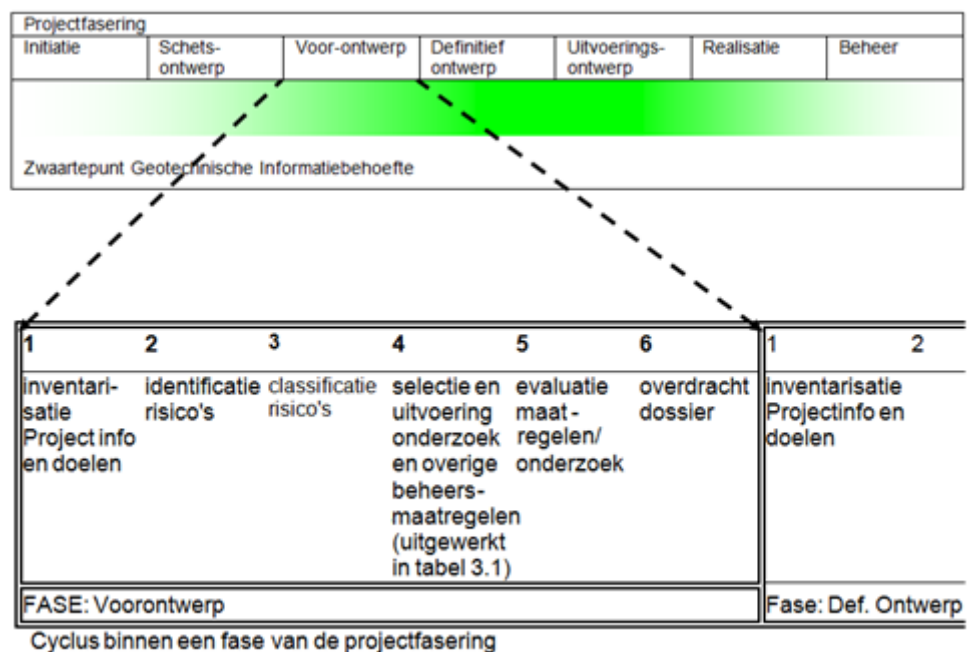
Projectfasering

| Initiatie | Schetsontwerp | Voor-ontwerp | Definitief ontwerp | Uitvoeringsontwerp | Realisatie | Beheer |
|---|---|---|---|---|---|---|

Zwaartepunt Geotechnische Informatiebehoefte

| 1 | 2 | 3 | 4 | 5 | 6 |
|---|---|---|---|---|---|
| inventarisatie Project info en doelen | identificatie risico's | classificatie risico's | selectie en uitvoering onderzoek en overige beheersmaatregelen (uitgewerkt in tabel 3.1) | evaluatie maat - regelen/ onderzoek | overdracht dossier |

FASE: Voorontwerp

| 1 | 2 |
|---|---|
| inventarisatie Projectinfo en doelen | |

Fase: Def. Ontwerp

Cyclus binnen een fase van de projectfasering